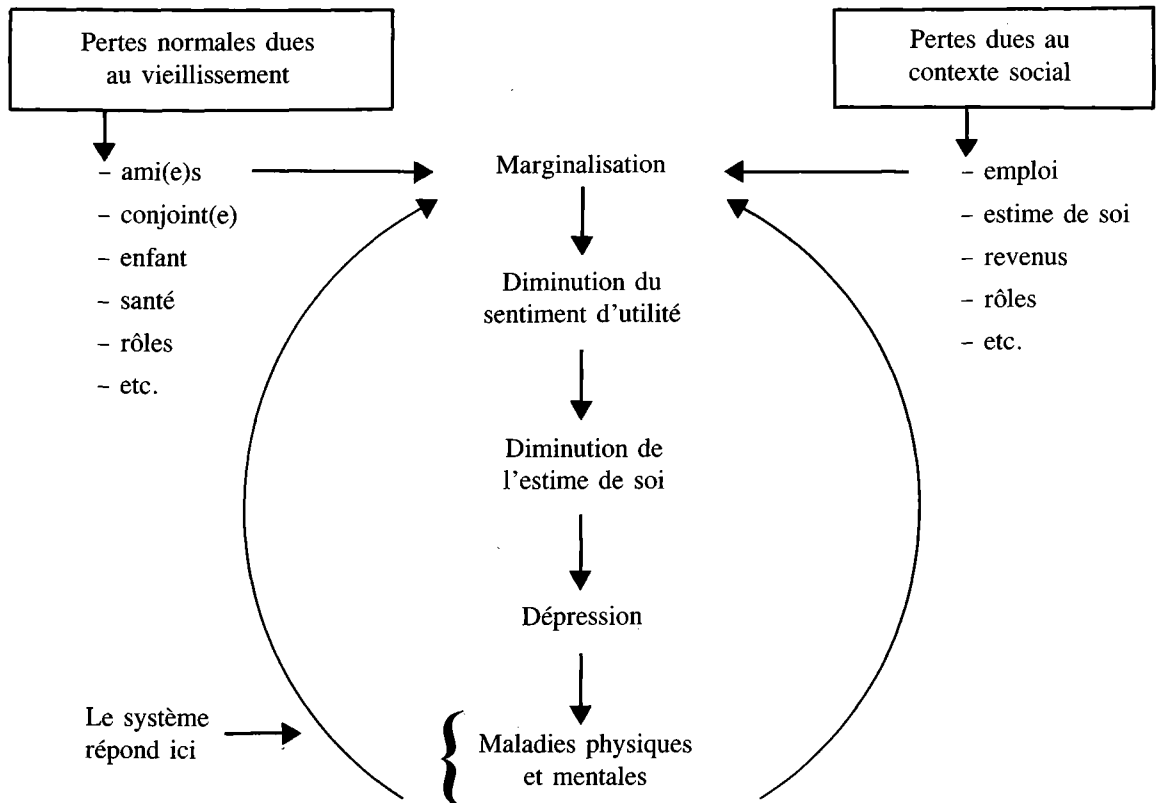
Pertes normales dues au vieillissement

– ami(e)s
– conjoint(e)
– enfant
– santé
– rôles
– etc.

Pertes dues au contexte social

– emploi
– estime de soi
– revenus
– rôles
– etc.

Marginalisation

Diminution du sentiment d'utilité

Diminution de l'estime de soi

Dépression

Maladies physiques et mentales

Le système répond ici